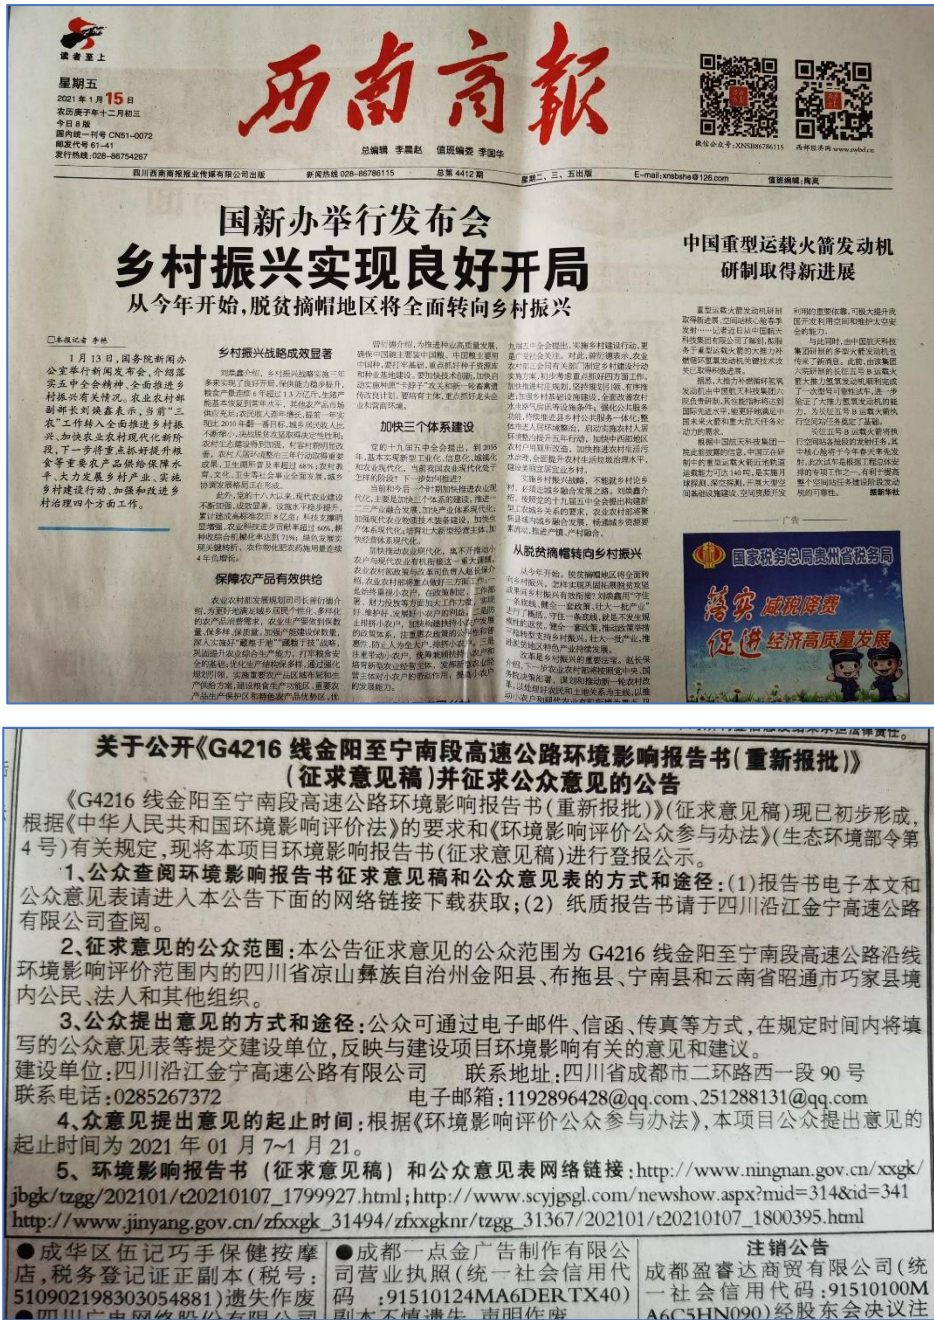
读者至上

西南商報

星期五
2021年1月15日
农历庚子年十二月初三
今日8版
国内统一刊号 CN51-0072
邮发代号 61-41
发行热线:028-86754267

总编辑 李晨赵 值班编委 李国华

四川西南商报报业传媒有限公司出版 新闻热线:028-86786115 总第4412期 星期二、三、五出版 E-mail:xnsbshe@126.com 值班编辑:陶亮

国新办举行发布会
乡村振兴实现良好开局
从今年开始,脱贫摘帽地区将全面转向乡村振兴

中国重型运载火箭发动机研制取得新进展

乡村振兴战略成效显著

加快三个体系建设

保障农产品有效供给

从脱贫摘帽转向乡村振兴

国家税务总局贵州省税务局
落实减税降费
促进经济高质量发展

关于公开《G4216线金阳至宁南段高速公路环境影响报告书(重新报批)》(征求意见稿)并征求公众意见的公告

《G4216线金阳至宁南段高速公路环境影响报告书(重新报批)》(征求意见稿)现已初步形成,根据《中华人民共和国环境影响评价法》的要求和《环境影响评价公众参与办法》(生态环境部令第4号)有关规定,现将本项目环境影响报告书(征求意见稿)进行登报公示。

1、公众查阅环境影响报告书征求意见稿和公众意见表的方式和途径:(1)报告书电子本文和公众意见表请进入本公告下面的网络链接下载获取;(2)纸质报告书请于四川沿江金宁高速公路有限公司查阅。

2、征求意见的公众范围:本公告征求意见的公众范围为G4216线金阳至宁南段高速公路沿线环境影响评价范围内的四川省凉山彝族自治州金阳县、布拖县、宁南县和云南省昭通市巧家县境内公民、法人和其他组织。

3、公众提出意见的方式和途径:公众可通过电子邮件、信函、传真等方式,在规定时间内将填写的公众意见表等提交建设单位,反映与建设项目环境影响有关的意见和建议。
建设单位:四川沿江金宁高速公路有限公司 联系地址:四川省成都市二环路西一段90号
联系电话:0285267372 电子邮箱:1192896428@qq.com、251288131@qq.com

4、众意见提出意见的起止时间:根据《环境影响评价公众参与办法》,本项目公众提出意见的起止时间为2021年01月7~1月21。

5、环境影响报告书(征求意见稿)和公众意见表网络链接:http://www.ningnan.gov.cn/xxgk/jbgk/tzgg/202101/t20210107_1799927.html;http://www.scyjgsgl.com/newshow.aspx?mid=314&id=341
http://www.jinyang.gov.cn/zfxxgk_31494/zfxxgknr/tzgg_31367/202101/t20210107_1800395.html

●成华区伍记巧手保健按摩店,税务登记证正副本(税号:510902198303054881)遗失作废
●成都一点金广告制作有限公司营业执照(统一社会信用代码:91510124MA6DERTX40)副本不慎遗失,声明作废

注销公告
成都盈睿达商贸有限公司(统一社会信用代码:91510100MA6C5HN090)经股东会决议注